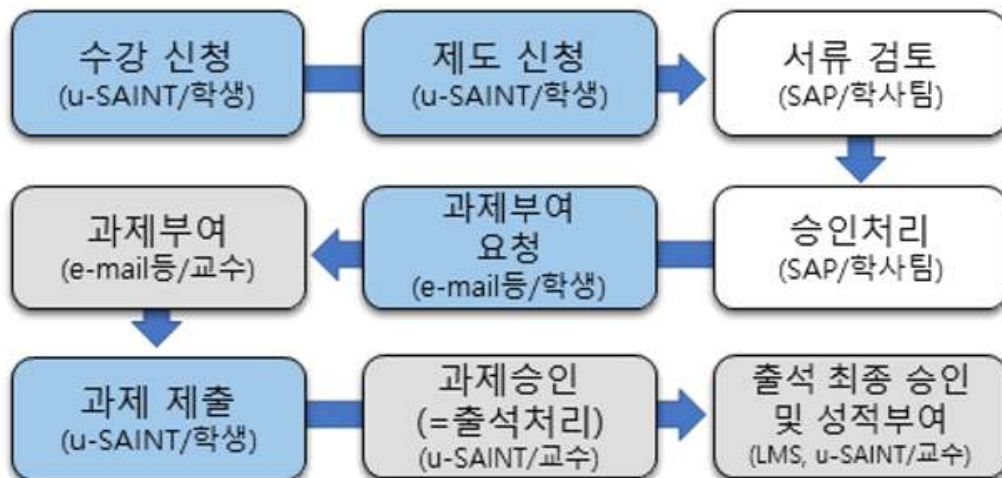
수강 신청
(u-SAINT/학생)

제도 신청
(u-SAINT/학생)

서류 검토
(SAP/학사팀)

승인처리
(SAP/학사팀)

과제부여 요청
(e-mail등/학생)

과제부여
(e-mail등/교수)

과제 제출
(u-SAINT/학생)

과제승인
(=출석처리)
(u-SAINT/교수)

출석 최종 승인 및 성적부여
(LMS, u-SAINT/교수)